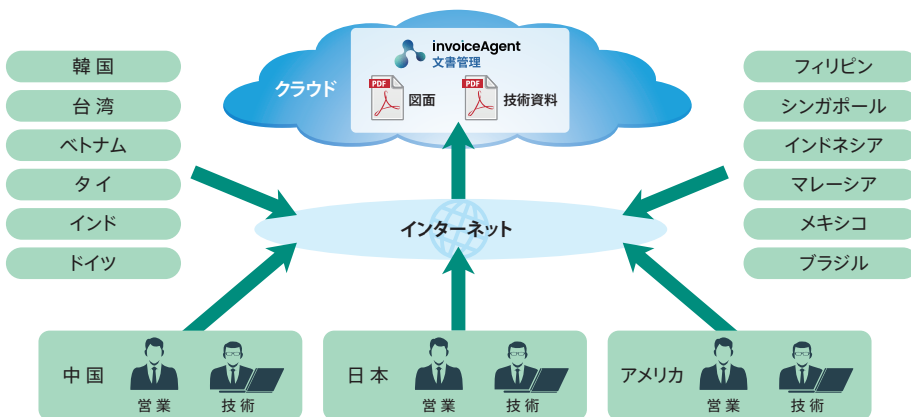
invoiceAgent
文書管理

クラウド

PDF 図面

PDF 技術資料

韓国
台湾
ベトナム
タイ
インド
ドイツ

フィリピン
シンガポール
インドネシア
マレーシア
メキシコ
ブラジル

インターネット

中国
営業
技術

日本
営業
技術

アメリカ
営業
技術